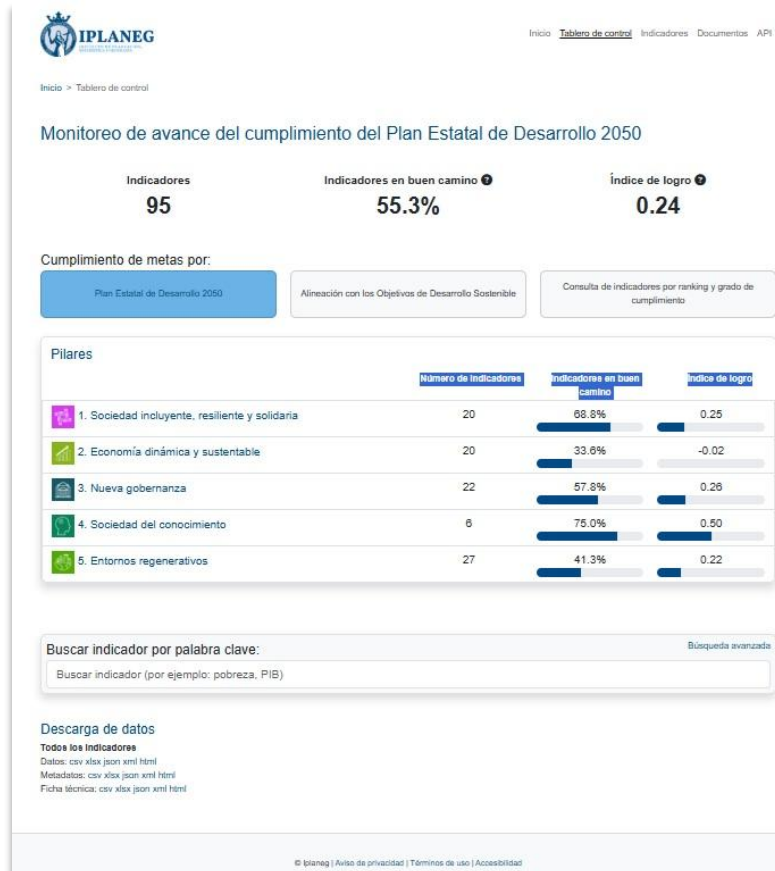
IPLANEG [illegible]

Inicio Tablero de control Indicadores Documentos API

Inicio > Tablero de control

Monitoreo de avance del cumplimiento del Plan Estatal de Desarrollo 2050

Indicadores
95

Indicadores en buen camino
55.3%

Índice de logro
0.24

Cumplimiento de metas por:

Plan Estatal de Desarrollo 2050

Alineación con los Objetivos de Desarrollo Sostenible

Consulta de indicadores por ranking y grado de cumplimiento

Pilares

| | Número de indicadores | Indicadores en buen camino | Índice de logro |
|---|---|---|---|
| 1. Sociedad incluyente, resiliente y solidaria | 20 | 68.8% | 0.25 |
| 2. Economía dinámica y sustentable | 20 | 33.6% | -0.02 |
| 3. Nueva gobernanza | 22 | 57.8% | 0.26 |
| 4. Sociedad del conocimiento | 6 | 75.0% | 0.50 |
| 5. Entornos regenerativos | 27 | 41.3% | 0.22 |

Buscar indicador por palabra clave:

Búsqueda avanzada

Buscar indicador (por ejemplo: pobreza, PIB)

Descarga de datos
Todos los indicadores
Datos: csv xlsx json xml html
Metadatos: csv xlsx json xml html
Ficha técnica: csv xlsx json xml html

© Iplaneg | Aviso de privacidad | Términos de uso | Accesibilidad